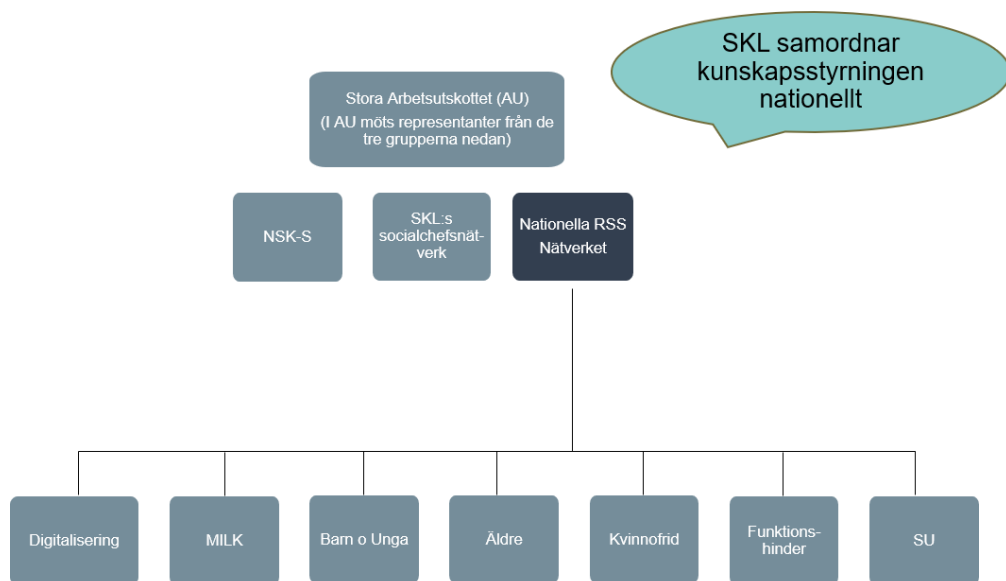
SKL samordnar kunskapsstyrningen nationellt

Stora Arbetsutskottet (AU)
(I AU möts representanter från de tre grupperna nedan)

NSK-S

SKL:s socialchefsnätverk

Nationella RSS Nätverket

Digitalisering

MILK

Barn o Unga

Äldre

Kvinnofrid

Funktionshinder

SU